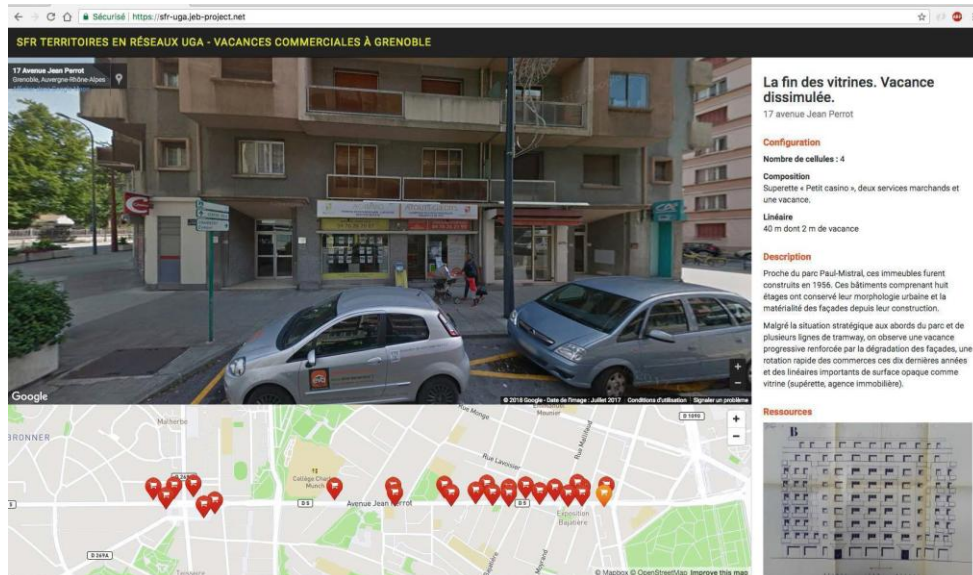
Sécurisé | https://sfr-uga.jeb-project.net

SFR TERRITOIRES EN RÉSEAUX UGA - VACANCES COMMERCIALES À GRENOBLE

17 Avenue Jean Perrot
Grenoble, Auvergne-Rhône-Alpes

Google

© 2018 Google - Date de l'image : Juillet 2017 Conditions d'utilisation Signaler un problème

La fin des vitrines. Vacance dissimulée.
17 avenue Jean Perrot

Configuration
Nombre de cellules : 4

Composition
Superette « Petit casino », deux services marchands et une vacance.

Linéaire
40 m dont 2 m de vacance

Description
Proche du parc Paul-Mistral, ces immeubles furent construits en 1956. Ces bâtiments comprenant huit étages ont conservé leur morphologie urbaine et la matérialité des façades depuis leur construction.

Malgré la situation stratégique aux abords du parc et de plusieurs lignes de tramway, on observe une vacance progressive renforcée par la dégradation des façades, une rotation rapide des commerces ces dix dernières années et des linéaires importants de surface opaque comme vitrine (supérette, agence immobilière).

Ressources

B

BRONNER
Malherbe
Collège Charles Munch
Rue Monge
Rue Lavoisier
Avenue Jean Perrot
Exposition Bajatière
D 269A
D 5
D 1090
+
−
© Mapbox © OpenStreetMap Improve this map